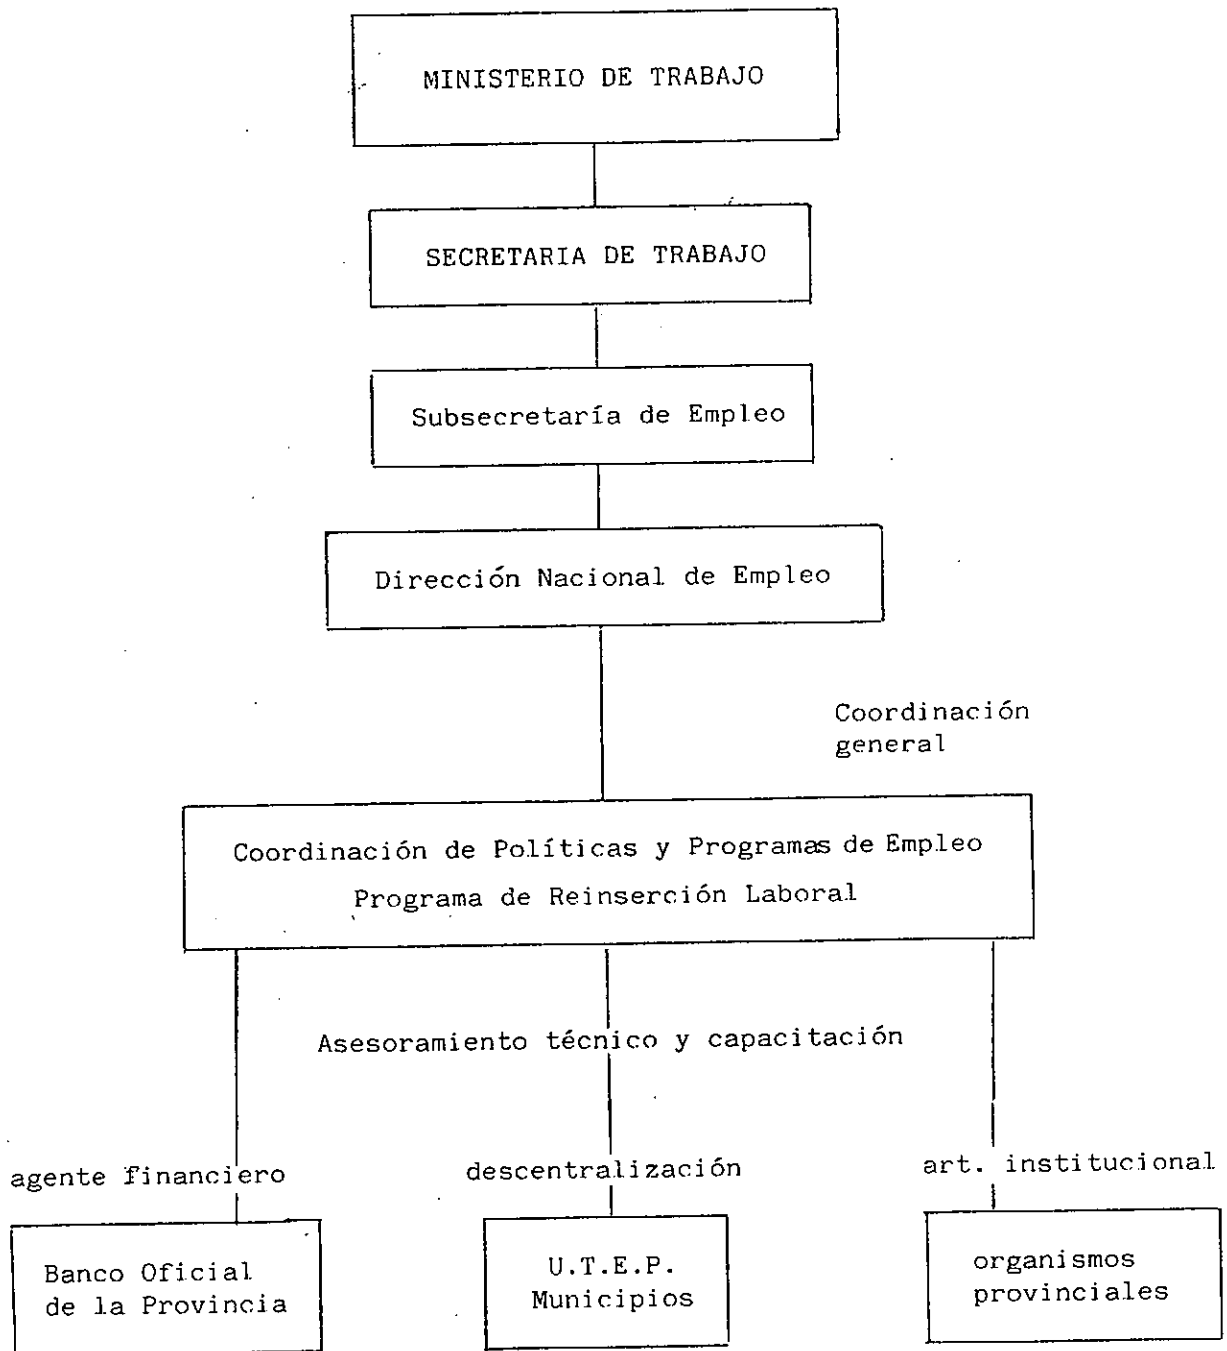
MINISTERIO DE TRABAJO

SECRETARIA DE TRABAJO

Subsecretaría de Empleo

Dirección Nacional de Empleo

Coordinación general

Coordinación de Políticas y Programas de Empleo
Programa de Reinserción Laboral

Asesoramiento técnico y capacitación

agente financiero

descentralización

art. institucional

Banco Oficial de la Provincia

U.T.E.P. Municipios

organismos provinciales